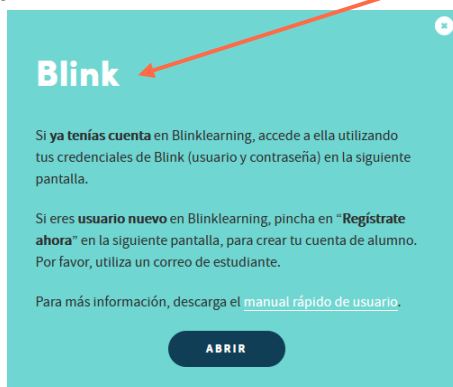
Blink

Si ya tenías cuenta en Blinklearning, accede a ella utilizando tus credenciales de Blink (usuario y contraseña) en la siguiente pantalla.

Si eres usuario nuevo en Blinklearning, pincha en "Regístrate ahora" en la siguiente pantalla, para crear tu cuenta de alumno. Por favor, utiliza un correo de estudiante.

Para más información, descarga el manual rápido de usuario.

ABRIR